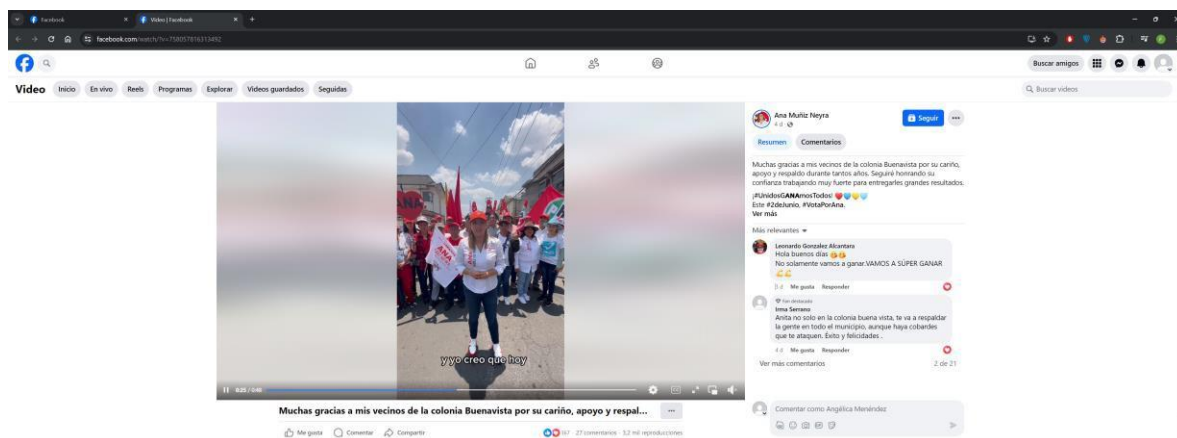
Facebook
Video | Facebook
facebook.com/watch/?v=759057816313492

Buscar amigos

Video Inicio En vivo Reels Programas Explorar Videos guardados Seguidos

Buscar videos

y yo creo que hoy

0:25 / 0:46

Muchas gracias a mis vecinos de la colonia Buenavista por su cariño, apoyo y respal...

Me gusta Comentar Compartir

367 27 comentarios 3,2 mil reproducciones

Ana Muñiz Neyra
4 d
Seguir

Resumen Comentarios

Muchas gracias a mis vecinos de la colonia Buenavista por su cariño, apoyo y respaldo durante tantos años. Seguiré honrando su confianza trabajando muy fuerte para entregarles grandes resultados.
¡#UnidosGANAmosTodos!
Este #2deJunio, #VotaPorAna.
Ver más

Más relevantes

Leonardo Gonzalez Alcantara
Hola buenos días
No solamente vamos a ganar.VAMOS A SÚPER GANAR
3 d Me gusta Responder

Fan destacado
Irma Serrano
Anita no solo en la colonia buena vista, te va a respaldar la gente en todo el municipio, aunque haya cobardes que te ataquen. Éxito y felicidades .
4 d Me gusta Responder

Ver más comentarios 2 de 21

Comentar como Angélica Menéndez